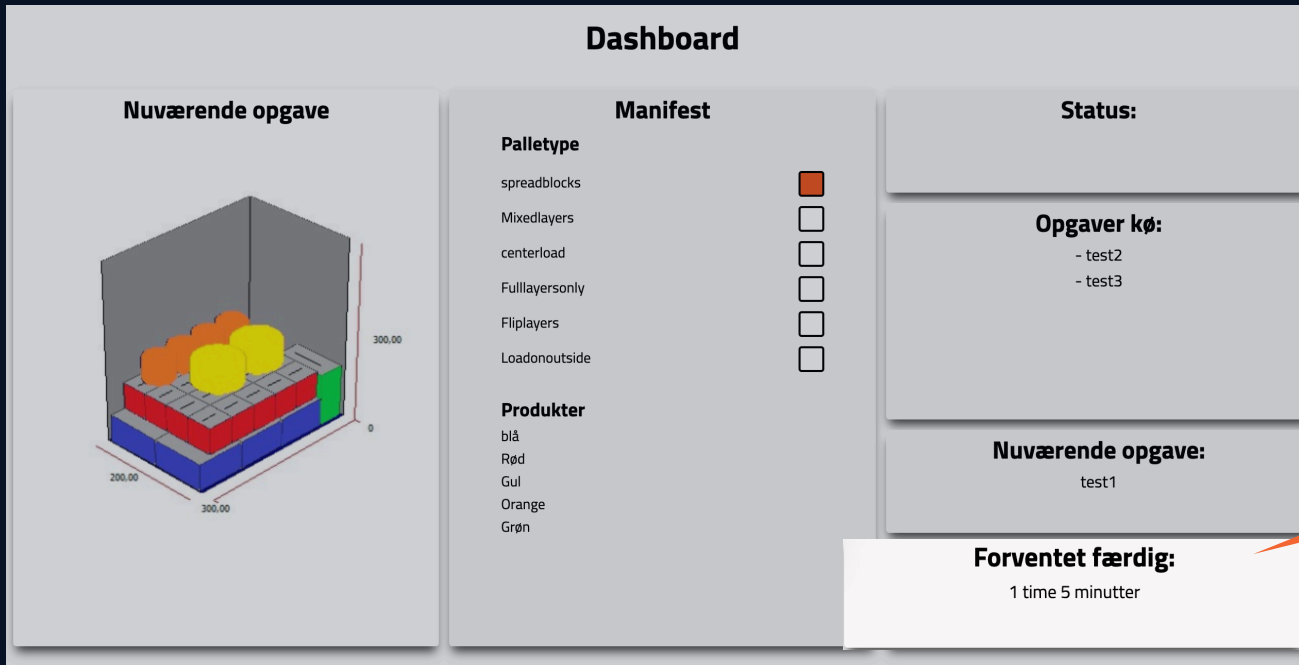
Dashboard

Nuværende opgave

300,00

0

200,00

300,00

Manifest

Palletype

spreadblocks

Mixedlayers

centerload

Fulllayersonly

Fliplayers

Loadonoutside

Produkter

blå

Rød

Gul

Orange

Grøn

Status:

Opgaver kø:

- test2

- test3

Nuværende opgave:

test1

Forventet færdig:

1 time 5 minutter